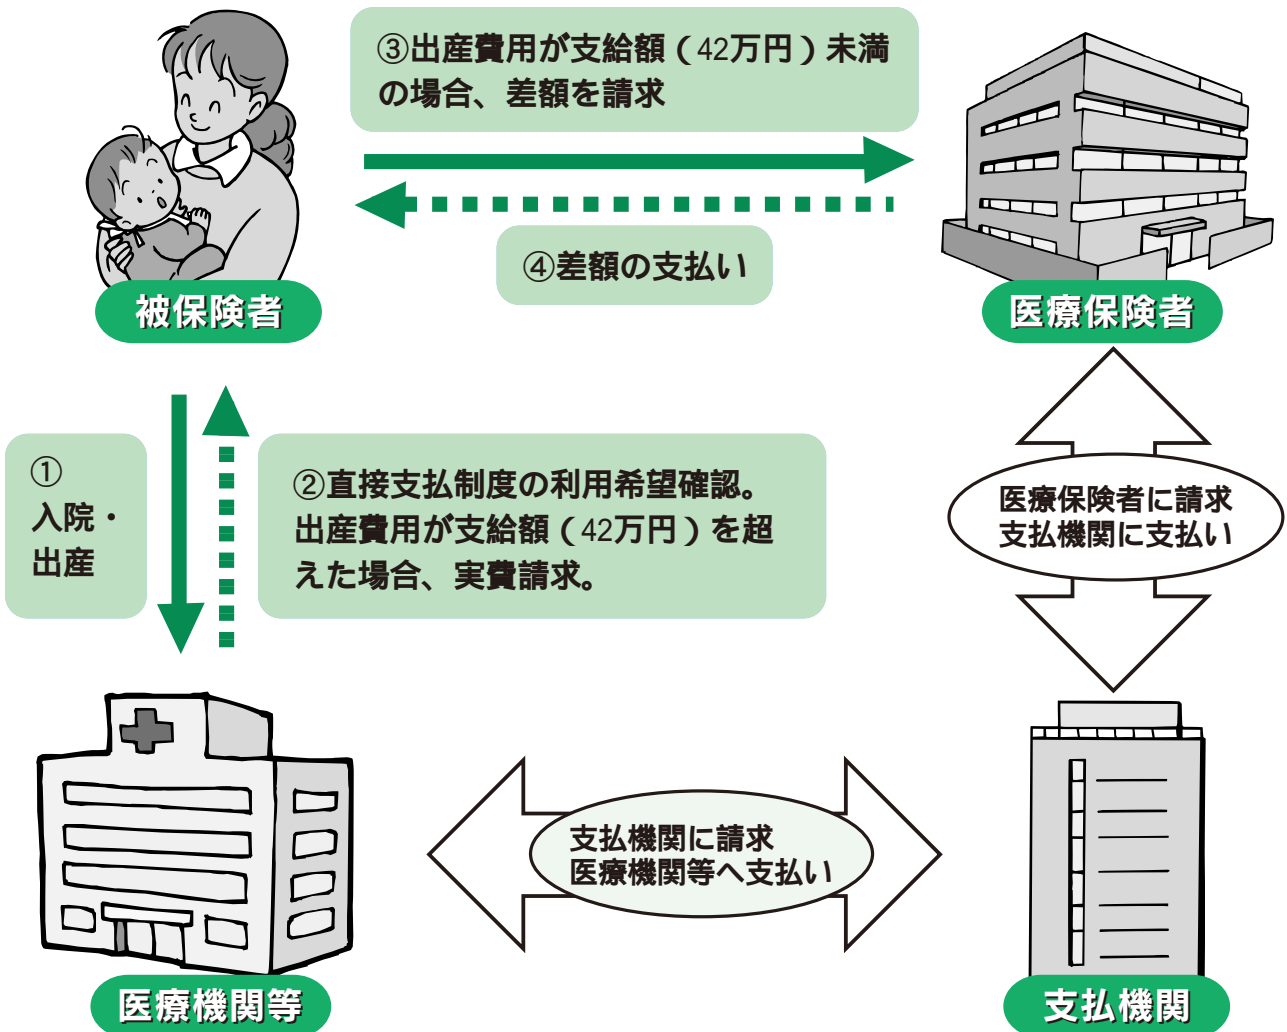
③出産費用が支給額（42万円）未満の場合、差額を請求

④差額の支払い

被保険者

医療保険者

①
入院・
出産

②直接支払制度の利用希望確認。
出産費用が支給額（42万円）を超えた場合、実費請求。

医療保険者に請求
支払機関に支払い

支払機関に請求
医療機関等へ支払い

医療機関等

支払機関